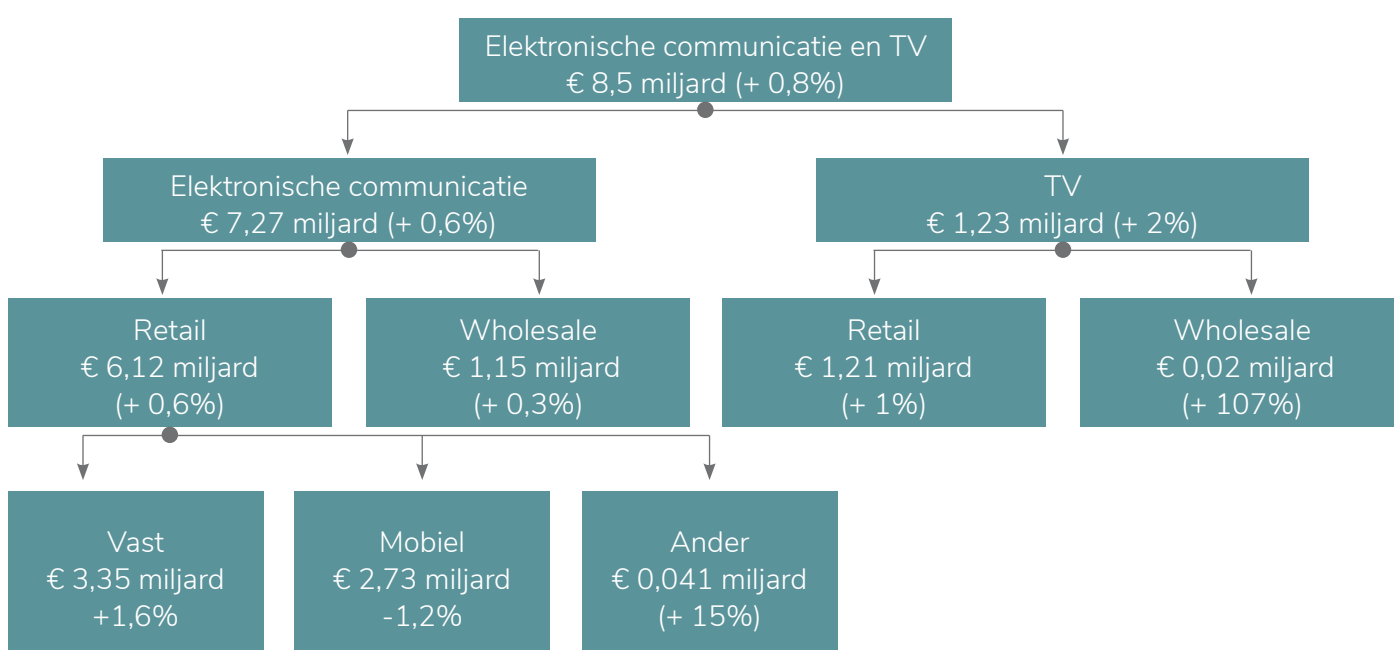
Elektronische communicatie en TV
€ 8,5 miljard (+ 0,8%)

Elektronische communicatie
€ 7,27 miljard (+ 0,6%)

TV
€ 1,23 miljard (+ 2%)

Retail
€ 6,12 miljard
(+ 0,6%)

Wholesale
€ 1,15 miljard
(+ 0,3%)

Retail
€ 1,21 miljard
(+ 1%)

Wholesale
€ 0,02 miljard
(+ 107%)

Vast
€ 3,35 miljard
+1,6%

Mobiel
€ 2,73 miljard
-1,2%

Ander
€ 0,041 miljard
(+ 15%)